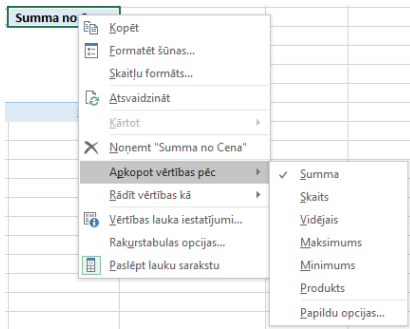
Summa no C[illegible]

Kopēt
Formatēt šūnas...
Skaitļu formāts...
Atsvaidzināt
Kārtot
Noņemt "Summa no Cena"
Apkopot vērtības pēc
Rādīt vērtības kā
Vērtības lauka iestatījumi...
Rakurstabulas opcijas...
Paslēpt lauku sarakstu

✓ Summa
Skaits
Vidējais
Maksimums
Minimums
Produkts
Papildu opcijas...